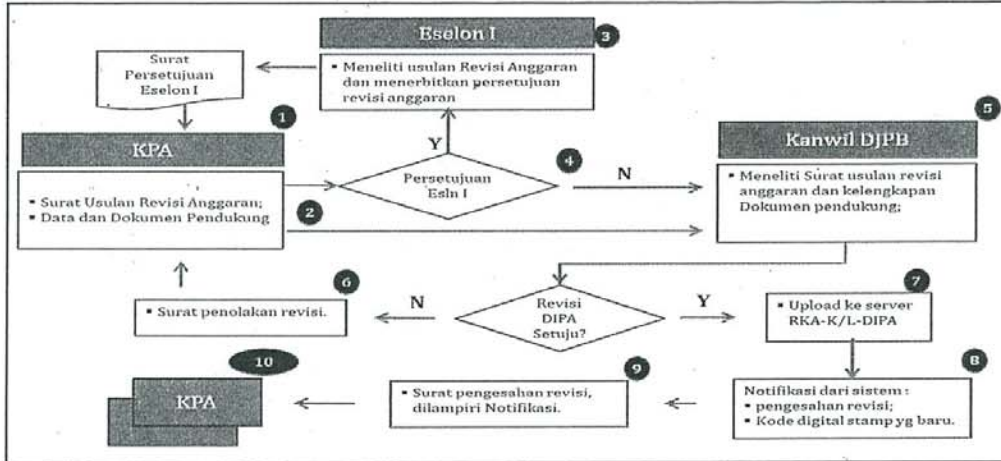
Eselon I

3

Surat Persetujuan Eselon I

▪ Meneliti usulan Revisi Anggaran dan menerbitkan persetujuan revisi anggaran

1

KPA

Y

5

Kanwil DJPB

4

N

Persetujuan Esln I

▪ Surat Usulan Revisi Anggaran;
▪ Data dan Dokumen Pendukung

2

▪ Meneliti Surat usulan revisi anggaran dan kelengkapan Dokumen pendukung;

6

7

N

Revisi DIPA Setuju?

Y

▪ Surat penolakan revisi.

▪ Upload ke server RKA-K/L-DIPA

10

9

8

KPA

▪ Surat pengesahan revisi, dilampiri Notifikasi.

Notifikasi dari sistem :
▪ pengesahan revisi;
▪ Kode digital stamp yg baru.